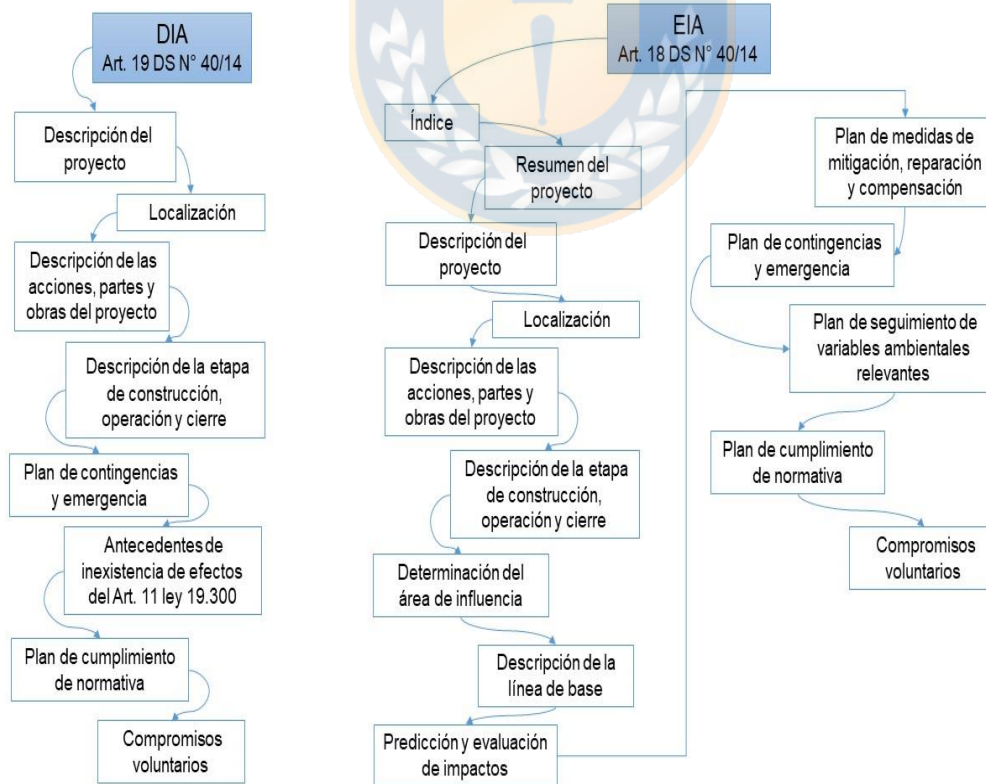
DIA
Art. 19 DS N° 40/14

Descripción del proyecto

Localización

Descripción de las acciones, partes y obras del proyecto

Descripción de la etapa de construcción, operación y cierre

Plan de contingencias y emergencia

Antecedentes de inexistencia de efectos del Art. 11 ley 19.300

Plan de cumplimiento de normativa

Compromisos voluntarios

EIA
Art. 18 DS N° 40/14

Índice

Resumen del proyecto

Descripción del proyecto

Localización

Descripción de las acciones, partes y obras del proyecto

Descripción de la etapa de construcción, operación y cierre

Determinación del área de influencia

Descripción de la línea de base

Predicción y evaluación de impactos

Plan de medidas de mitigación, reparación y compensación

Plan de contingencias y emergencia

Plan de seguimiento de variables ambientales relevantes

Plan de cumplimiento de normativa

Compromisos voluntarios